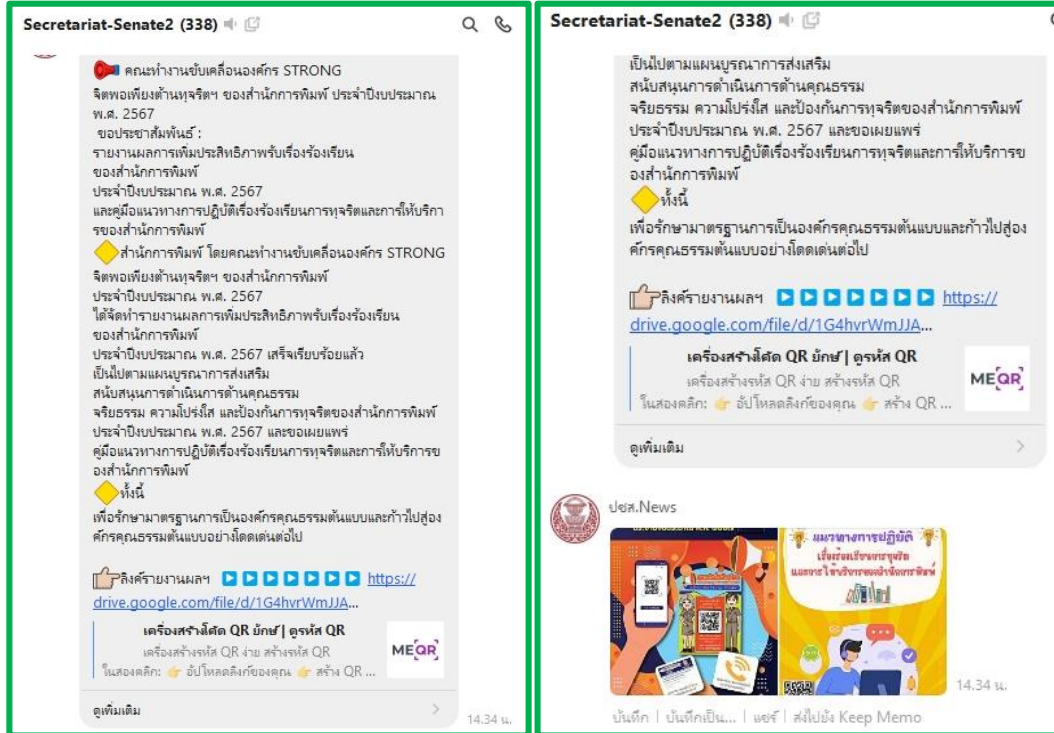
Secretariat-Senate2 (338)

คณะทำงานขับเคลื่อนองค์กร STRONG จิตพอเพียงต้านทุจริตฯ ของสำนักการพิมพ์ ประจำปีงบประมาณ พ.ศ. 2567
ขอประชาสัมพันธ์ :
รายงานผลการเพิ่มประสิทธิภาพรับเรื่องร้องเรียน ของสำนักการพิมพ์
ประจำปีงบประมาณ พ.ศ. 2567
และคู่มือแนวทางการปฏิบัติเรื่องร้องเรียนการทุจริตและการให้บริการของสำนักการพิมพ์
สำนักการพิมพ์ โดยคณะทำงานขับเคลื่อนองค์กร STRONG จิตพอเพียงต้านทุจริตฯ ของสำนักการพิมพ์
ประจำปีงบประมาณ พ.ศ. 2567
ได้จัดทำรายงานผลการเพิ่มประสิทธิภาพรับเรื่องร้องเรียน ของสำนักการพิมพ์
ประจำปีงบประมาณ พ.ศ. 2567 เสร็จเรียบร้อยแล้ว
เป็นไปตามแผนบูรณาการส่งเสริม
สนับสนุนการดำเนินการด้านคุณธรรม
จริยธรรม ความโปร่งใส และป้องกันการทุจริตของสำนักการพิมพ์
ประจำปีงบประมาณ พ.ศ. 2567 และขอเผยแพร่
คู่มือแนวทางการปฏิบัติเรื่องร้องเรียนการทุจริตและการให้บริการของสำนักการพิมพ์
ทั้งนี้
เพื่อรักษามาตรฐานการเป็นองค์กรคุณธรรมต้นแบบและก้าวไปสู่องค์กรคุณธรรมต้นแบบอย่างโดดเด่นต่อไป

ลิงค์รายงานผลฯ https://drive.google.com/file/d/1G4hvrWmJJA...
เครื่องสร้างโค้ด QR ยักษ์ | ดูรหัส QR
เครื่องสร้างรหัส QR ง่าย สร้างรหัส QR ในสองคลิก: อัปโหลดลิงก์ของคุณ สร้าง QR ...
MEQR
ดูเพิ่มเติม
14.34 น.

Secretariat-Senate2 (338)

เป็นไปตามแผนบูรณาการส่งเสริม
สนับสนุนการดำเนินการด้านคุณธรรม
จริยธรรม ความโปร่งใส และป้องกันการทุจริตของสำนักการพิมพ์
ประจำปีงบประมาณ พ.ศ. 2567 และขอเผยแพร่
คู่มือแนวทางการปฏิบัติเรื่องร้องเรียนการทุจริตและการให้บริการของสำนักการพิมพ์
ทั้งนี้
เพื่อรักษามาตรฐานการเป็นองค์กรคุณธรรมต้นแบบและก้าวไปสู่องค์กรคุณธรรมต้นแบบอย่างโดดเด่นต่อไป

ลิงค์รายงานผลฯ https://drive.google.com/file/d/1G4hvrWmJJA...
เครื่องสร้างโค้ด QR ยักษ์ | ดูรหัส QR
เครื่องสร้างรหัส QR ง่าย สร้างรหัส QR ในสองคลิก: อัปโหลดลิงก์ของคุณ สร้าง QR ...
MEQR
ดูเพิ่มเติม

ปชส.News
แนวทางการปฏิบัติ เรื่องร้องเรียนการทุจริต และการให้บริการของสำนักการพิมพ์
14.34 น.
บันทึก | บันทึกเป็น... | แชร์ | ส่งไปยัง Keep Memo